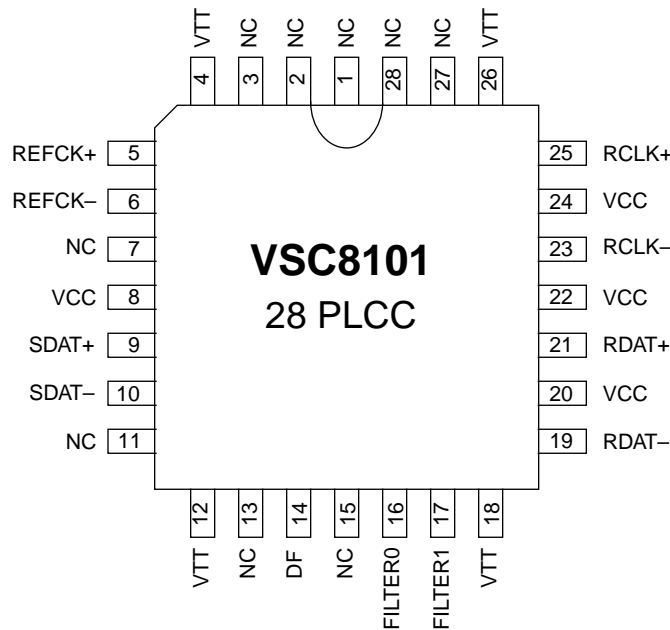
VTT 4
NC 3
NC 2
NC 1
NC 28
NC 27
VTT 26

REFCK+ 5
REFCK– 6
NC 7
VCC 8
SDAT+ 9
SDAT– 10
NC 11

VSC8101
28 PLCC

25 RCLK+
24 VCC
23 RCLK–
22 VCC
21 RDAT+
20 VCC
19 RDAT–

12 VTT
13 NC
14 DF
15 NC
16 FILTER0
17 FILTER1
18 VTT